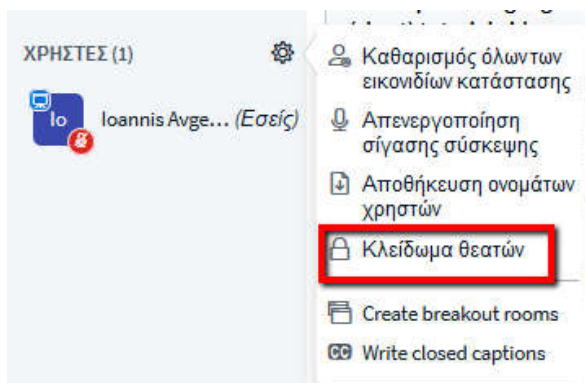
ΧΡΗΣΤΕΣ (1)

Io Ioannis Avge... (Εσείς)

Καθαρισμός όλων των εικονιδίων κατάστασης

Απενεργοποίηση σίγασης σύσκεψης

Αποθήκευση ονομάτων χρηστών

Κλείδωμα θεατών

Create breakout rooms

CC Write closed captions